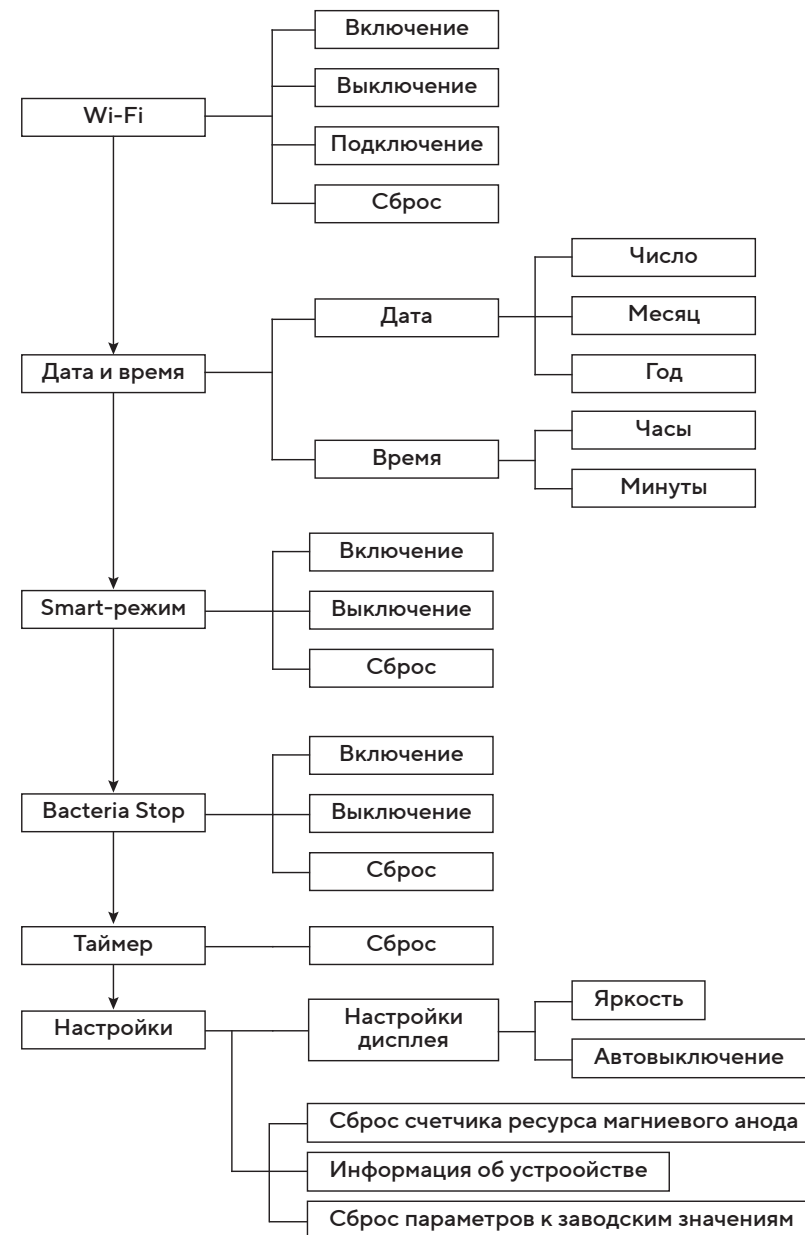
Wi-Fi

Включение

Выключение

Подключение

Сброс

Дата и время

Дата

Число

Месяц

Год

Время

Часы

Минуты

Smart-режим

Включение

Выключение

Сброс

Bacteria Stop

Включение

Выключение

Сброс

Таймер

Сброс

Настройки

Настройки дисплея

Яркость

Автовыключение

Сброс счетчика ресурса магниевого анода

Информация об устроойстве

Сброс параметров к заводским значениям